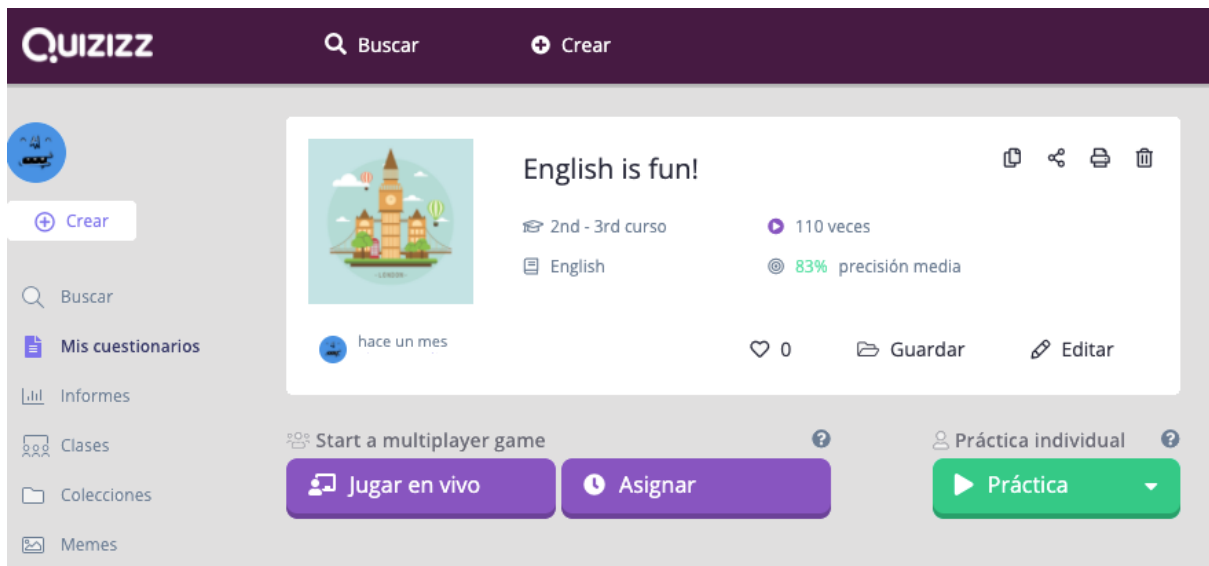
QUIZIZZ
Buscar
Crear

Crear

Buscar
Mis cuestionarios
Informes
Clases
Colecciones
Memes

LONDON

English is fun!

2nd - 3rd curso
110 veces
English
83% precisión media

hace un mes
0
Guardar
Editar

Start a multiplayer game
Jugar en vivo
Asignar

Práctica individual
Práctica